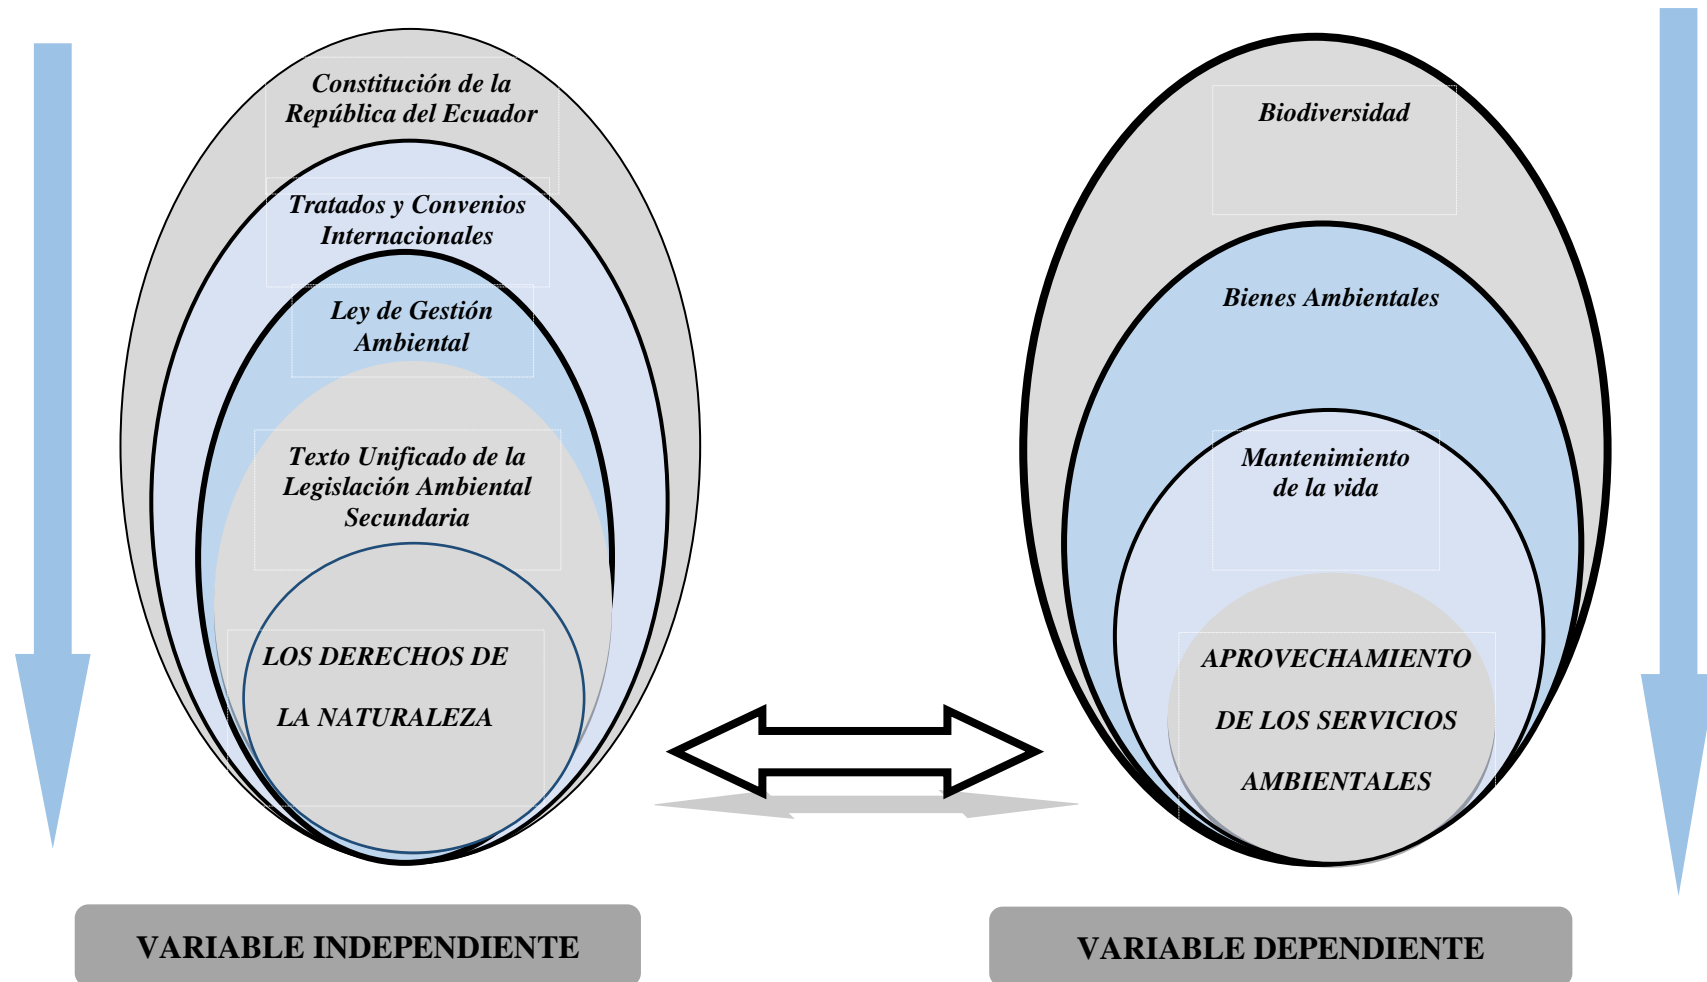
Constitución de la República del Ecuador

Tratados y Convenios Internacionales

Ley de Gestión Ambiental

Texto Unificado de la Legislación Ambiental Secundaria

LOS DERECHOS DE

LA NATURALEZA

Biodiversidad

Bienes Ambientales

Mantenimiento de la vida

APROVECHAMIENTO

DE LOS SERVICIOS

AMBIENTALES

VARIABLE INDEPENDIENTE

VARIABLE DEPENDIENTE